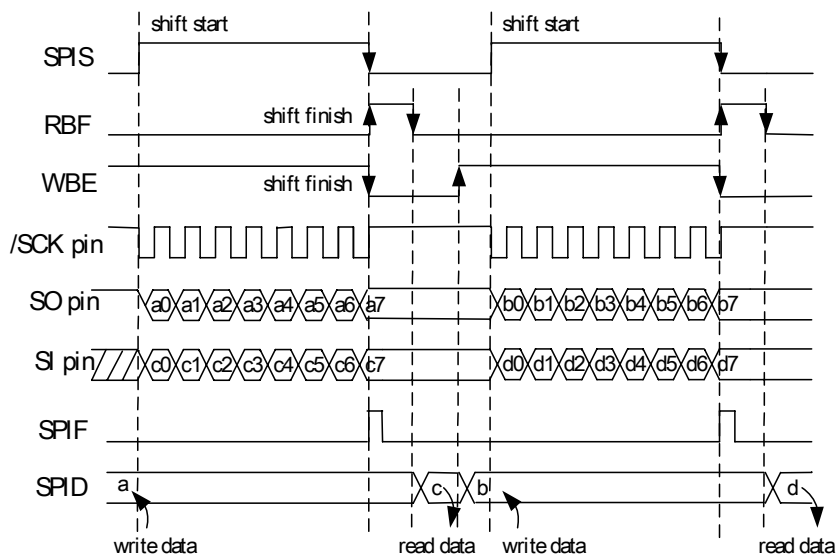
shift start
shift start
SPIS
RBF
shift finish
WBE
shift finish
/SCK pin
SO pin
a0 a1 a2 a3 a4 a5 a6 a7
b0 b1 b2 b3 b4 b5 b6 b7
SI pin
c0 c1 c2 c3 c4 c5 c6 c7
d0 d1 d2 d3 d4 d5 d6 d7
SPIF
SPID
a
c
b
d
write data
read data
write data
read data